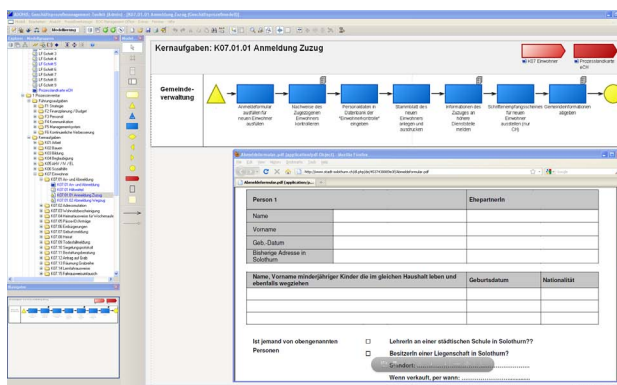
Kernaufgaben: K07.01.01 Anmeldung Zuzug

K07 Einwohner

Prozesslandkarte eCH

Gemeindeverwaltung

Anmeldeformular ausfüllen für neuen Einwohner ausfüllen

Nachweise des Zugezogenen Einwohners kontrollieren

Personaldaten in Datenbank der "Einwohnerkontrolle" eingeben

Stammblatt des neuen Einwohners anlegen und ausdrucken

Informationen des Zuzuges an höhere Dienststelle melden

Schriftenempfangsscheines für neuen Einwohner ausstellen (nur CH)

Gemeindeinformationen abgeben

Anmeldeformular.pdf (application/pdf-Objekt) - Mozilla Firefox

Anmeldeformular.pdf (application/p...

| Person 1 | EhepartnerIn |
|---|---|
| Name | |
| Vorname | |
| Geb.-Datum | |
| Bisherige Adresse in Solothurn | |

| Name, Vorname minderjähriger Kinder die im gleichen Haushalt leben und ebenfalls wegziehen | Geburtsdatum | Nationalität |
|---|---|---|
| | | |
| | | |
| | | |

Ist jemand von obengenannten Personen

LehrerIn an einer städtischen Schule in Solothurn??

BesitzerIn einer Liegenschaft in Solothurn?

Grundbuch: ..............................

Wenn verkauft, per wann: ..............................